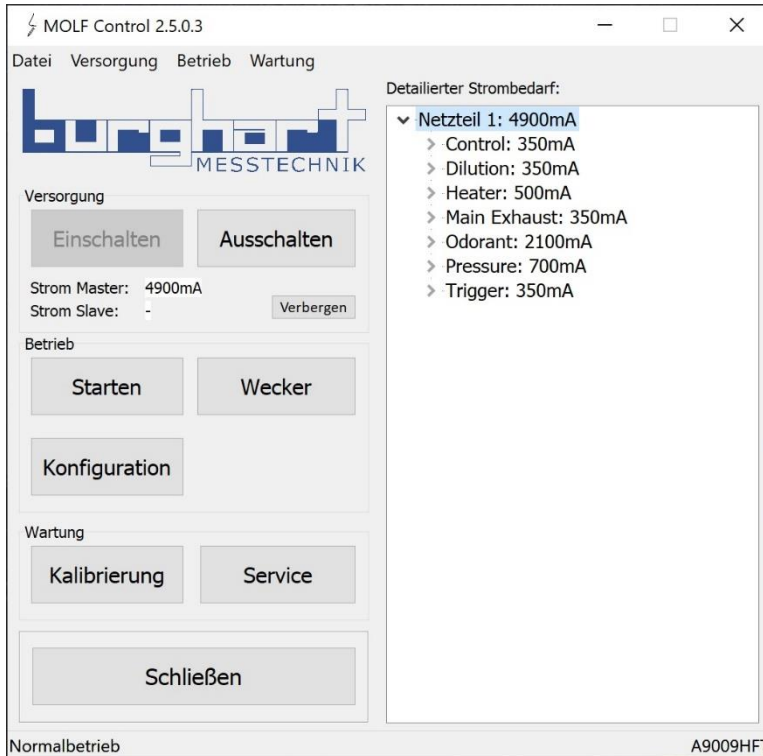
MOLF Control 2.5.0.3

Datei Versorgung Betrieb Wartung

burghart MESSTECHNIK

Versorgung

Einschalten

Ausschalten

Strom Master: 4900mA
Strom Slave: -

Verbergen

Betrieb

Starten

Wecker

Konfiguration

Wartung

Kalibrierung

Service

Schließen

Detailierter Strombedarf:

Netzteil 1: 4900mA
Control: 350mA
Dilution: 350mA
Heater: 500mA
Main Exhaust: 350mA
Odorant: 2100mA
Pressure: 700mA
Trigger: 350mA

Normalbetrieb

A9009HF